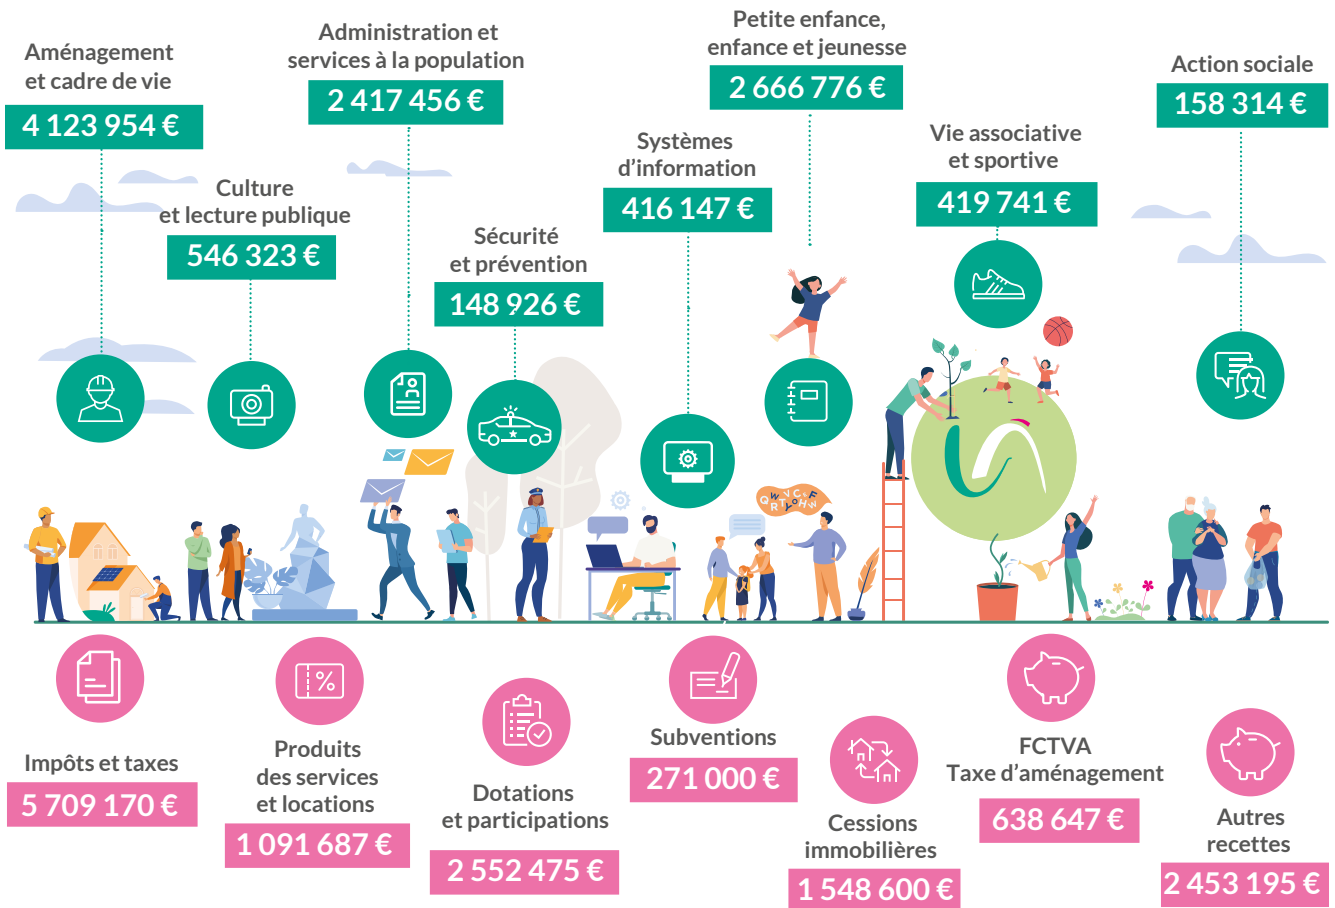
Aménagement et cadre de vie
4 123 954 €

Culture et lecture publique
546 323 €

Administration et services à la population
2 417 456 €

Sécurité et prévention
148 926 €

Systèmes d'information
416 147 €

Petite enfance, enfance et jeunesse
2 666 776 €

Vie associative et sportive
419 741 €

Action sociale
158 314 €

QWNCE RTYOHW

Impôts et taxes
5 709 170 €

Produits des services et locations
1 091 687 €

Dotations et participations
2 552 475 €

Subventions
271 000 €

Cessions immobilières
1 548 600 €

FCTVA
Taxe d'aménagement
638 647 €

Autres recettes
2 453 195 €